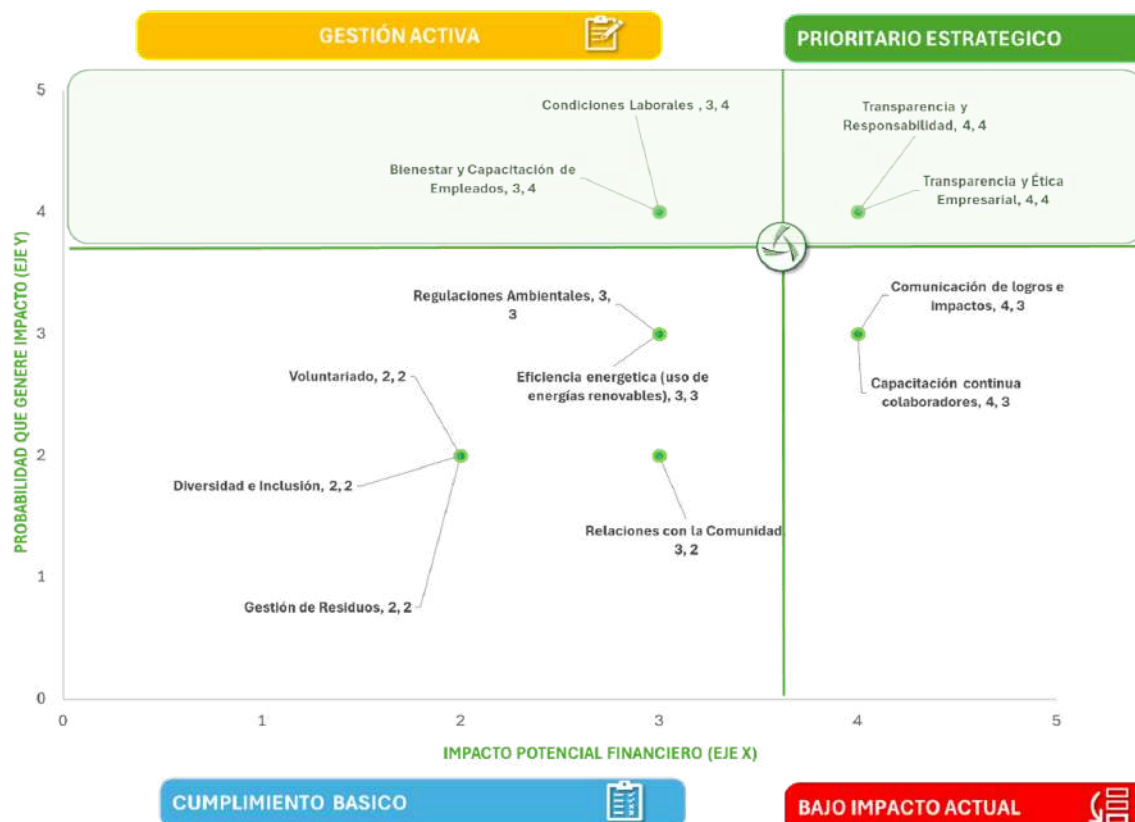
GESTIÓN ACTIVA

PRIORITARIO ESTRATEGICO

PROBABILIDAD QUE GENERE IMPACTO (EJE Y)

5

4

3

2

1

0

Condiciones Laborales , 3, 4

Bienestar y Capacitación de Empleados, 3, 4

Transparencia y Responsabilidad, 4, 4

Transparencia y Ética Empresarial, 4, 4

Regulaciones Ambientales, 3, 3

Eficiencia energetica (uso de energías renovables), 3, 3

Comunicación de logros e impactos, 4, 3

Capacitación continua colaboradores, 4, 3

Voluntariado, 2, 2

Diversidad e Inclusión, 2, 2

Relaciones con la Comunidad, 3, 2

Gestión de Residuos, 2, 2

0 1 2 3 4 5

IMPACTO POTENCIAL FINANCIERO (EJE X)

CUMPLIMIENTO BASICO

BAJO IMPACTO ACTUAL